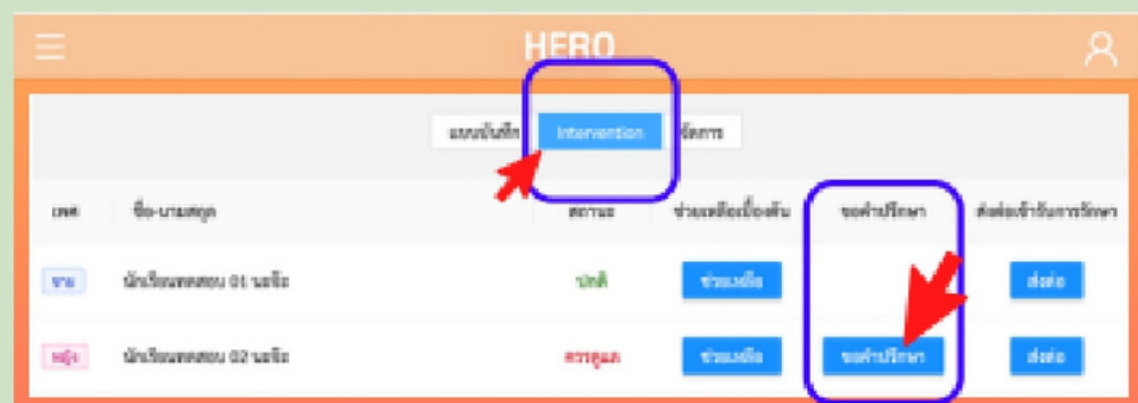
HERO

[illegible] Intervention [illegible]

| เพศ | ชื่อ-นามสกุล | สถานะ | ช่วยเหลือเบื้องต้น | ขอคำปรึกษา | ส่งต่อเข้ารับการรักษา |
|---|---|---|---|---|---|
| ชาย | นักเรียนทดสอบ 01 นามสกุล | ปกติ | ช่วยเหลือ | | ส่งต่อ |
| หญิง | นักเรียนทดสอบ 02 นามสกุล | ควรดูแล | ช่วยเหลือ | ขอคำปรึกษา | ส่งต่อ |